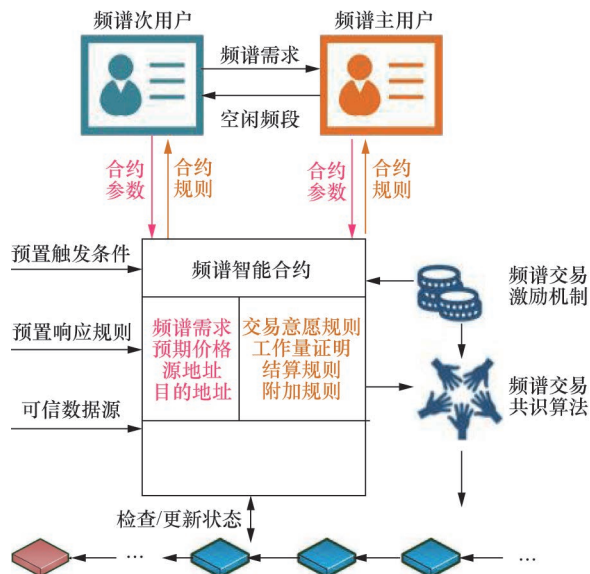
频谱次用户

频谱主用户

频谱需求

空闲频段

合约参数

合约规则

合约参数

合约规则

预置触发条件

频谱智能合约

频谱交易激励机制

预置响应规则

频谱需求
预期价格
源地址
目的地址

交易意愿规则
工作量证明
结算规则
附加规则

频谱交易共识算法

可信数据源

检查/更新状态

…

…